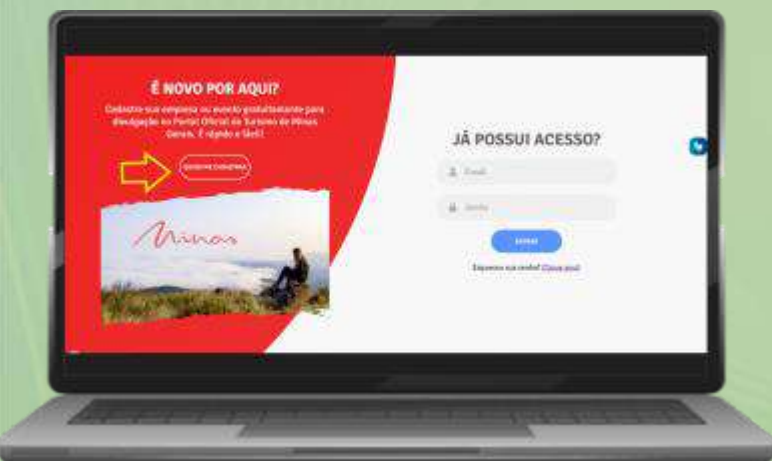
É NOVO POR AQUI?

Cadastre sua empresa ou evento gratuitamente para divulgação no Portal Oficial do Turismo de Minas Gerais. É rápido e fácil!

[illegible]

Minas

JÁ POSSUI ACESSO?

Email

Senha

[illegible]

Esqueceu sua senha? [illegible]